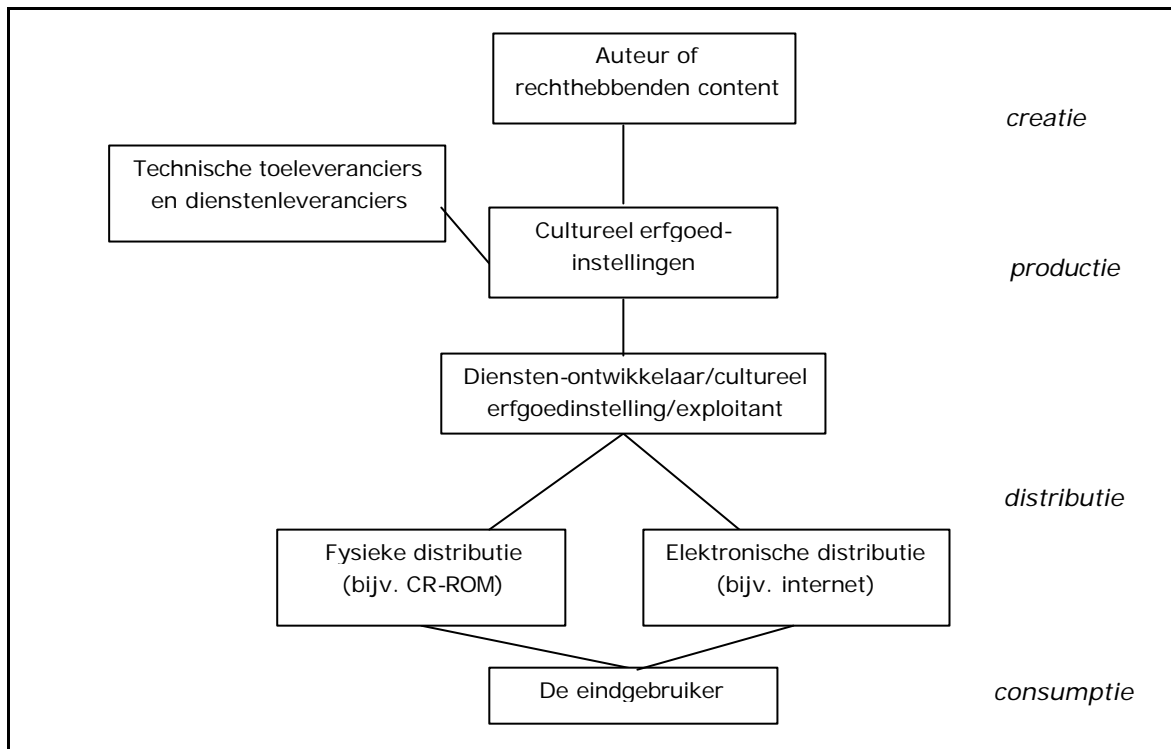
Auteur of rechthebbenden content

creatie

Technische toeleveranciers en dienstenleveranciers

Cultureel erfgoed-instellingen

productie

Diensten-ontwikkelaar/cultureel erfgoedinstelling/exploitant

distributie

Fysieke distributie (bijv. CR-ROM)

Elektronische distributie (bijv. internet)

De eindgebruiker

consumptie